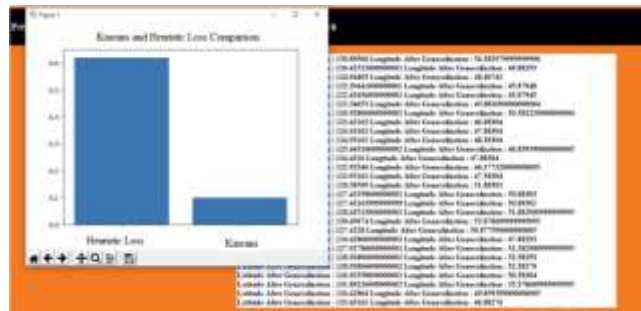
Figure 1

Kmeans and Heuristic Loss Comparison

0.4
0.3
0.2
0.1
0.0

Heuristic Loss
Kmeans

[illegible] Longitude After Generalization : 76.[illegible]
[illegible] Longitude After Generalization : 48.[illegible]
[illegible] Longitude After Generalization : 48.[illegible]
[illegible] Longitude After Generalization : 45.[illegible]
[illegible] Longitude After Generalization : 45.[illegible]
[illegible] Longitude After Generalization : 45.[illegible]
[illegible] Longitude After Generalization : 50.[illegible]
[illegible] Longitude After Generalization : 48.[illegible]
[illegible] Longitude After Generalization : 47.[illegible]
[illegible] Longitude After Generalization : 48.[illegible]
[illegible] Longitude After Generalization : 46.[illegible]
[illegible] Longitude After Generalization : 47.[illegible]
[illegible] Longitude After Generalization : 46.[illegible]
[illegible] Longitude After Generalization : 47.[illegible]
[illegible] Longitude After Generalization : 51.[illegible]
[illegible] Longitude After Generalization : 51.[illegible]
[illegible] Longitude After Generalization : 50.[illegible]
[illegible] Longitude After Generalization : 51.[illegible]
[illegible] Longitude After Generalization : 51.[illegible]
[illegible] Longitude After Generalization : 50.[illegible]
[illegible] Longitude After Generalization : 47.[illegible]
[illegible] Longitude After Generalization : 52.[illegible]
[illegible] Longitude After Generalization : 51.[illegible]
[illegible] Longitude After Generalization : 51.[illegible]
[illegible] Longitude After Generalization : 50.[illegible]
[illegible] Longitude After Generalization : 55.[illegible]
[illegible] Longitude After Generalization : 49.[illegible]
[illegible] Longitude After Generalization : 48.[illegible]